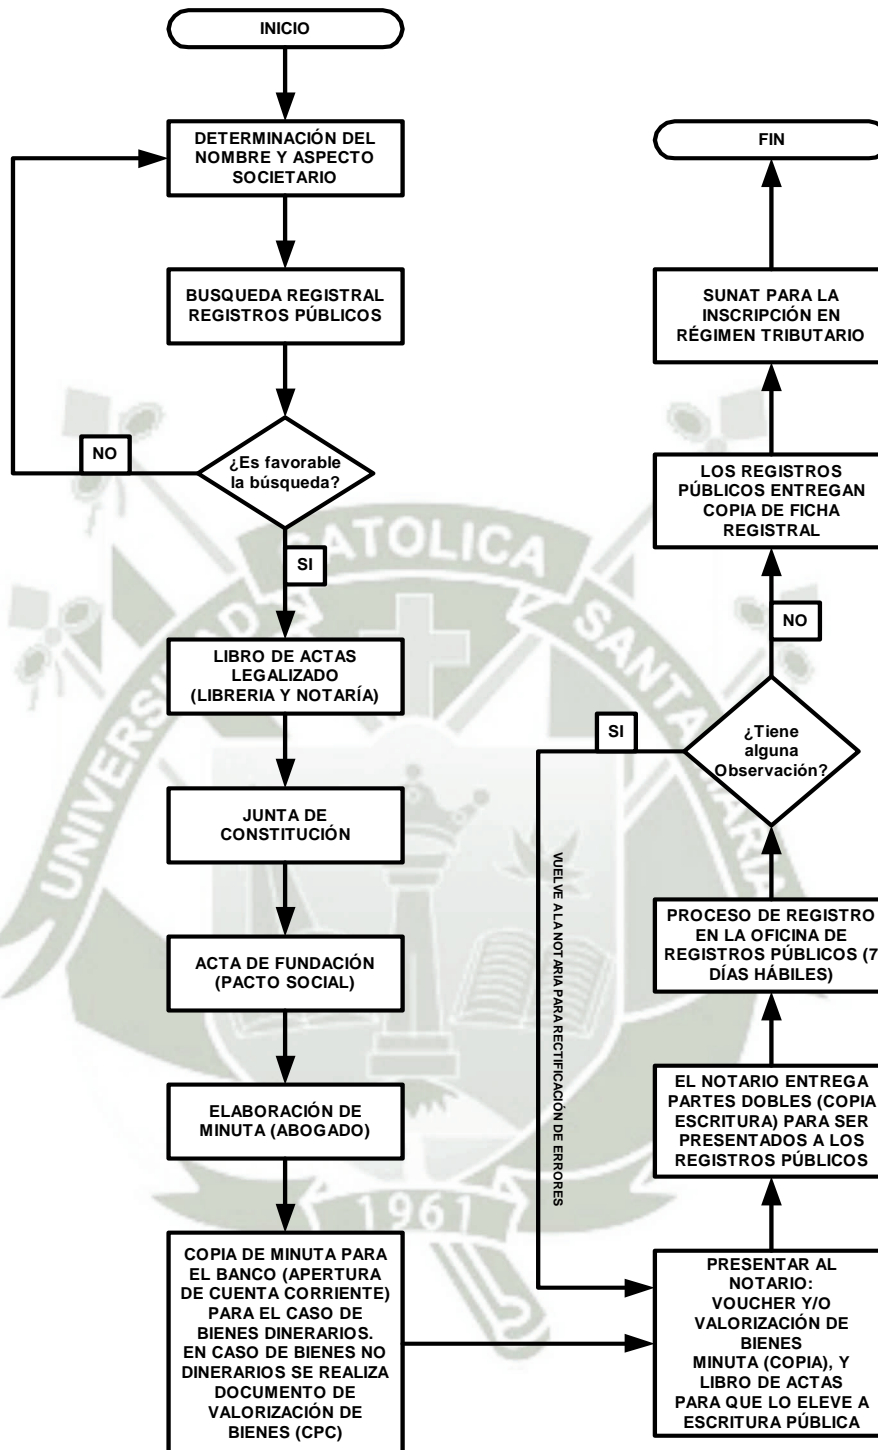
INICIO

DETERMINACIÓN DEL NOMBRE Y ASPECTO SOCIETARIO

BUSQUEDA REGISTRAL REGISTROS PÚBLICOS

NO

¿Es favorable la búsqueda?

SI

LIBRO DE ACTAS LEGALIZADO (LIBRERIA Y NOTARÍA)

JUNTA DE CONSTITUCIÓN

ACTA DE FUNDACIÓN (PACTO SOCIAL)

ELABORACIÓN DE MINUTA (ABOGADO)

COPIA DE MINUTA PARA EL BANCO (APERTURA DE CUENTA CORRIENTE) PARA EL CASO DE BIENES DINERARIOS. EN CASO DE BIENES NO DINERARIOS SE REALIZA DOCUMENTO DE VALORIZACIÓN DE BIENES (CPC)

PRESENTAR AL NOTARIO: VOUCHER Y/O VALORIZACIÓN DE BIENES MINUTA (COPIA), Y LIBRO DE ACTAS PARA QUE LO ELEVE A ESCRITURA PÚBLICA

EL NOTARIO ENTREGA PARTES DOBLES (COPIA ESCRITURA) PARA SER PRESENTADOS A LOS REGISTROS PÚBLICOS

PROCESO DE REGISTRO EN LA OFICINA DE REGISTROS PÚBLICOS (7 DÍAS HÁBILES)

¿Tiene alguna Observación?

SI

VUELVE A LA NOTARIA PARA RECTIFICACIÓN DE ERRORES

NO

LOS REGISTROS PÚBLICOS ENTREGAN COPIA DE FICHA REGISTRAL

SUNAT PARA LA INSCRIPCIÓN EN RÉGIMEN TRIBUTARIO

FIN